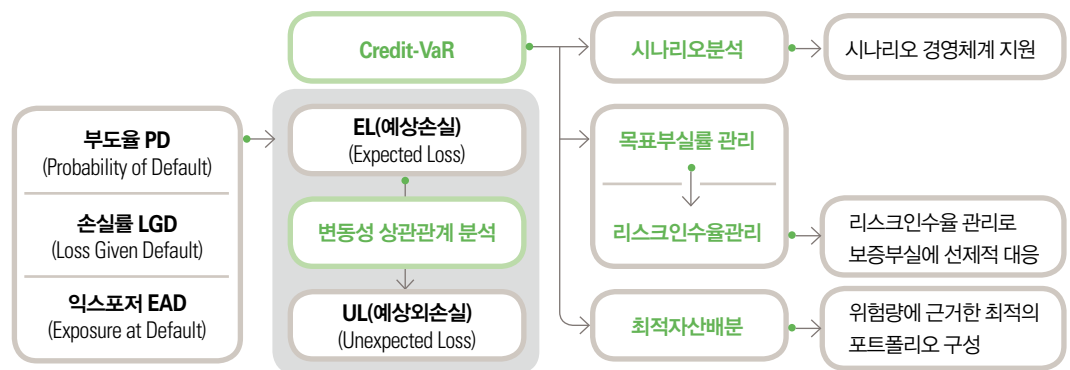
부도율 PD
(Probability of Default)

손실률 LGD
(Loss Given Default)

익스포저 EAD
(Exposure at Default)

Credit-VaR

EL(예상손실)
(Expected Loss)

변동성 상관관계 분석

UL(예상외손실)
(Unexpected Loss)

시나리오분석

시나리오 경영체계 지원

목표부실률 관리

리스크인수율관리

리스크인수율 관리로 보증부실에 선제적 대응

최적자산배분

위험량에 근거한 최적의 포트폴리오 구성